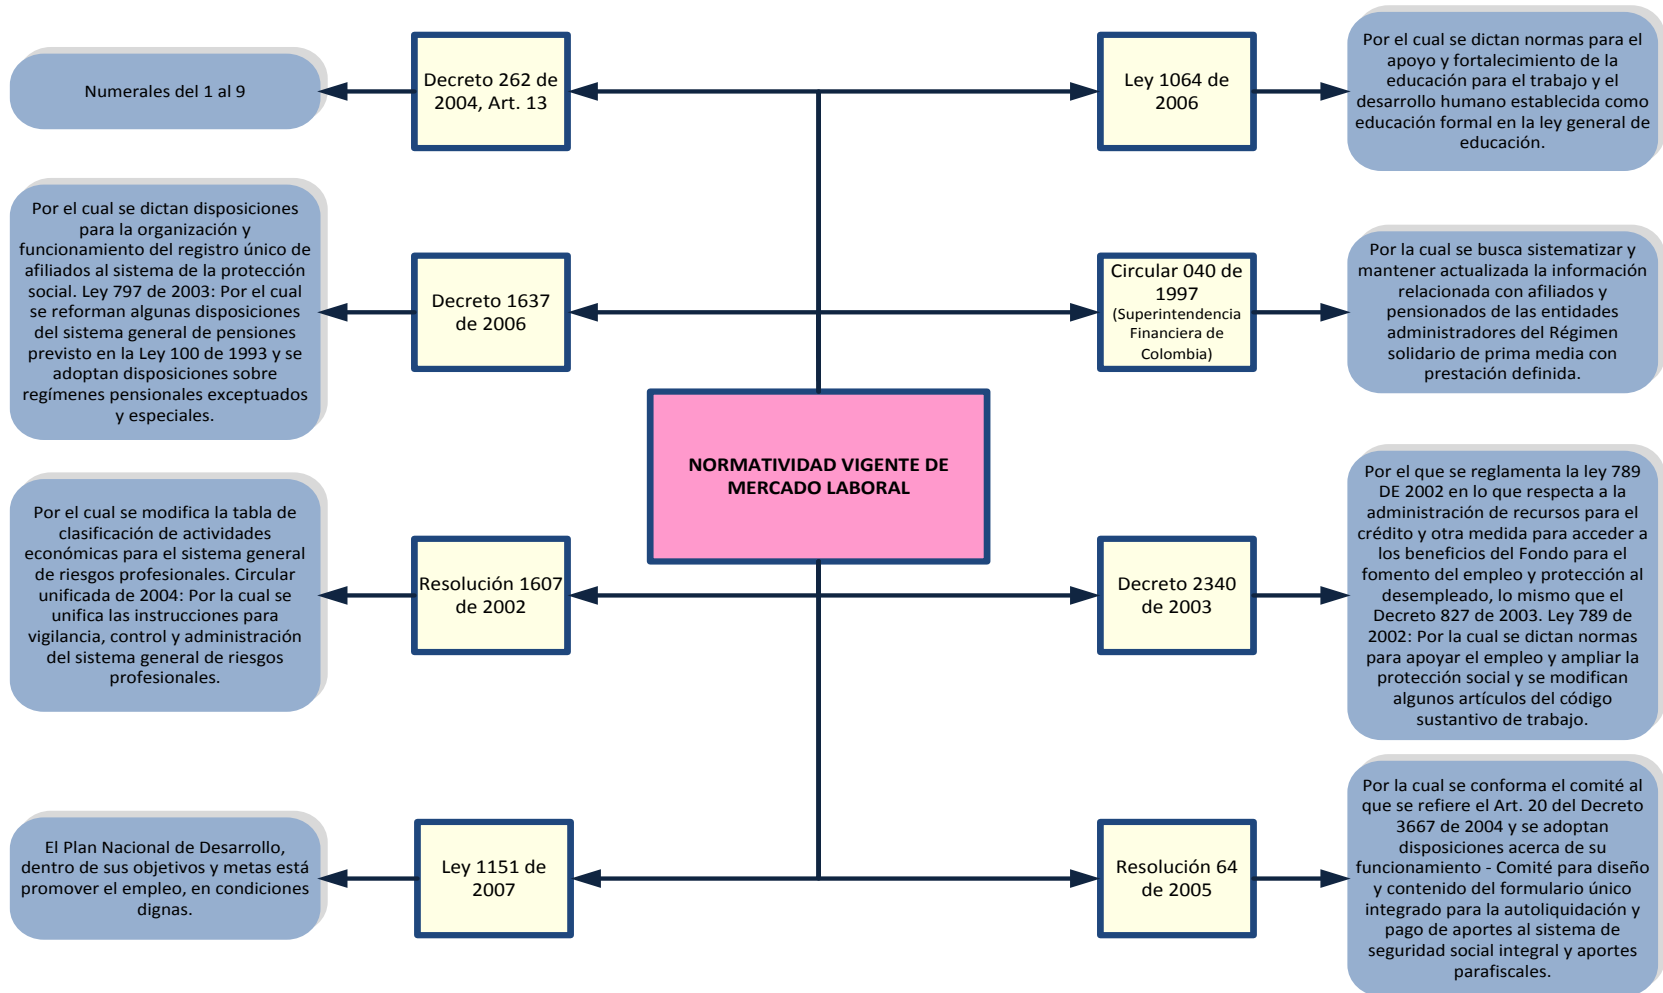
NORMATIVIDAD VIGENTE DE MERCADO LABORAL

Decreto 262 de 2004, Art. 13

Numerales del 1 al 9

Ley 1064 de 2006

Por el cual se dictan normas para el apoyo y fortalecimiento de la educación para el trabajo y el desarrollo humano establecida como educación formal en la ley general de educación.

Decreto 1637 de 2006

Por el cual se dictan disposiciones para la organización y funcionamiento del registro único de afiliados al sistema de la protección social. Ley 797 de 2003: Por el cual se reforman algunas disposiciones del sistema general de pensiones previsto en la Ley 100 de 1993 y se adoptan disposiciones sobre regímenes pensionales exceptuados y especiales.

Circular 040 de 1997 (Superintendencia Financiera de Colombia)

Por la cual se busca sistematizar y mantener actualizada la información relacionada con afiliados y pensionados de las entidades administradores del Régimen solidario de prima media con prestación definida.

Resolución 1607 de 2002

Por el cual se modifica la tabla de clasificación de actividades económicas para el sistema general de riesgos profesionales. Circular unificada de 2004: Por la cual se unifica las instrucciones para vigilancia, control y administración del sistema general de riesgos profesionales.

Decreto 2340 de 2003

Por el que se reglamenta la ley 789 DE 2002 en lo que respecta a la administración de recursos para el crédito y otra medida para acceder a los beneficios del Fondo para el fomento del empleo y protección al desempleado, lo mismo que el Decreto 827 de 2003. Ley 789 de 2002: Por la cual se dictan normas para apoyar el empleo y ampliar la protección social y se modifican algunos artículos del código sustantivo de trabajo.

Ley 1151 de 2007

El Plan Nacional de Desarrollo, dentro de sus objetivos y metas está promover el empleo, en condiciones dignas.

Resolución 64 de 2005

Por la cual se conforma el comité al que se refiere el Art. 20 del Decreto 3667 de 2004 y se adoptan disposiciones acerca de su funcionamiento - Comité para diseño y contenido del formulario único integrado para la autoliquidación y pago de aportes al sistema de seguridad social integral y aportes parafiscales.